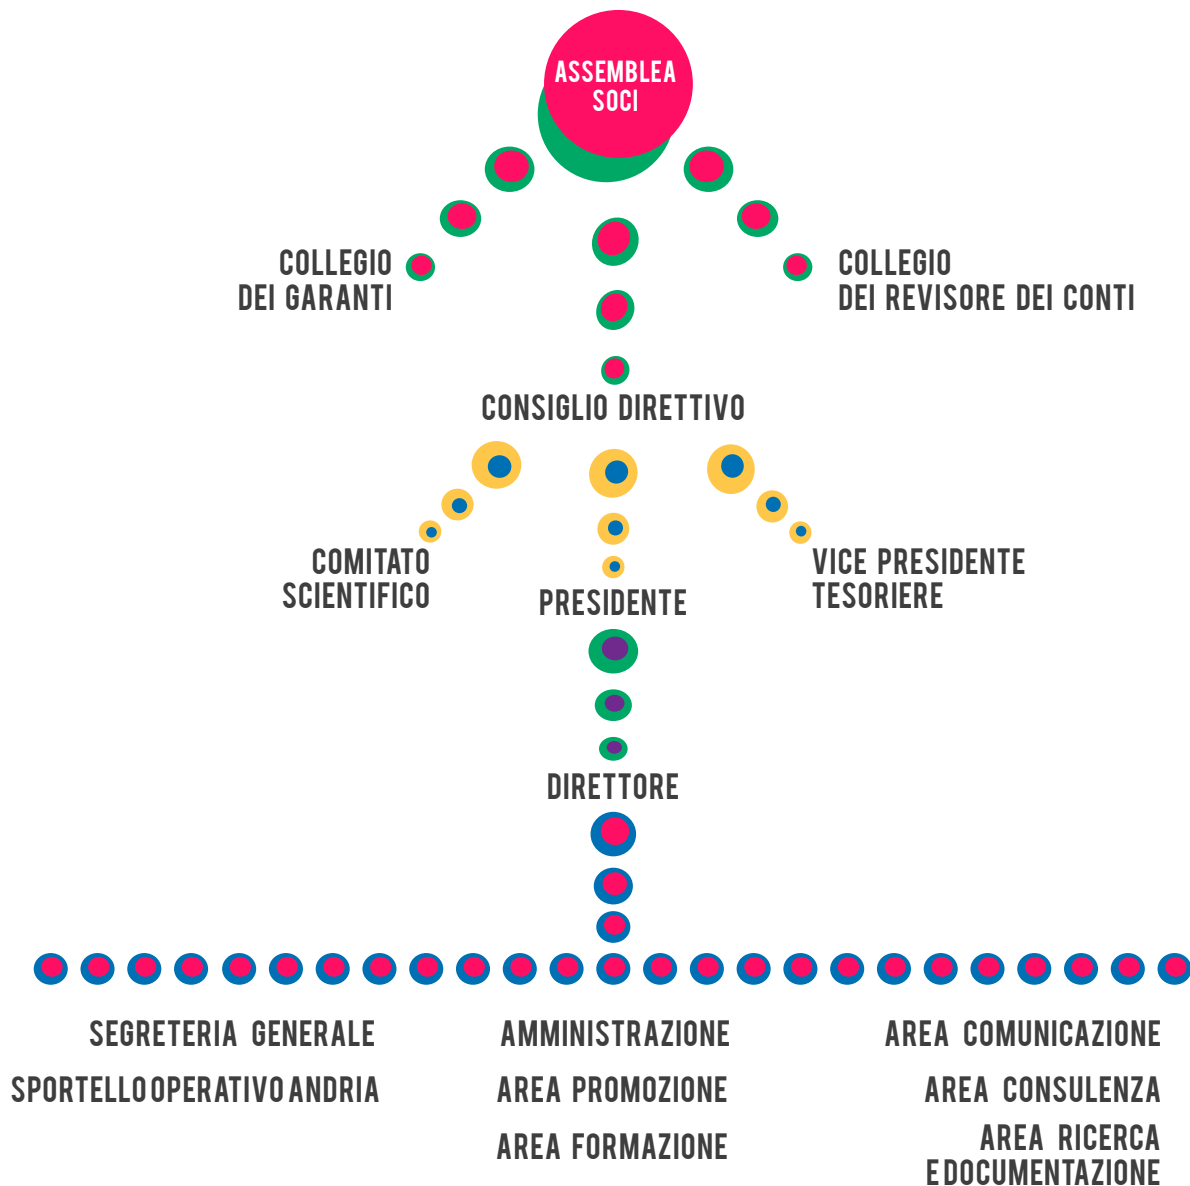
ASSEMBLEA SOCI

COLLEGIO DEI GARANTI

COLLEGIO DEI REVISORE DEI CONTI

CONSIGLIO DIRETTIVO

COMITATO SCIENTIFICO

PRESIDENTE

VICE PRESIDENTE TESORIERE

DIRETTORE

SEGRETERIA GENERALE

SPORTELLO OPERATIVO ANDRIA

AMMINISTRAZIONE

AREA PROMOZIONE

AREA FORMAZIONE

AREA COMUNICAZIONE

AREA CONSULENZA

AREA RICERCA E DOCUMENTAZIONE